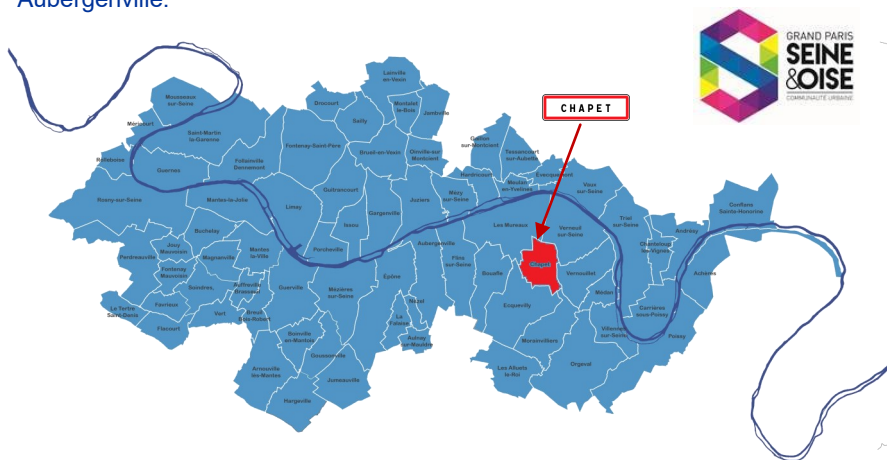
Aubergenville.

GRAND PARIS
SEINE
&OISE
COMMUNAUTÉ URBAINE

CHAPET

Limetz-Villez
Mousseaux-sur-Seine
Méricourt
Saint-Martin-la-Garenne
Rolleboise
Guernes
Follainville-Dennemont
Fontenay-Saint-Père
Drocourt
Sailly
Montalet-le-Bois
Jambville
Brueil-en-Vexin
Oinville-sur-Montcient
Gaillon-sur-Montcient
Tessancourt-sur-Aubette
Rosny-sur-Seine
Mantes-la-Jolie
Limay
Guitrancourt
Gargenville
Juziers
Mézy-sur-Seine
Hardricourt
Meulan-en-Yvelines
Evecquemont
Vaux-sur-Seine
Conflans-Sainte-Honorine
Buchelay
Issou
Les Mureaux
Verneuil-sur-Seine
Triel-sur-Seine
Andrésy
Jouy-Mauvoisin
Perdreauville
Magnanville
Mantes-la-Ville
Porcheville
Aubergenville
Chapet
Chanteloup-les-Vignes
Fontenay-Mauvoisin
Soindres
Buchelay
Épône
Flins-sur-Seine
Bouafle
Vernouillet
Achères
Favrieux
Auffreville-Brasseuil
Guerville
Mézières-sur-Seine
Nézel
Ecquevilly
Médan
Carrières-sous-Poissy
La Falaise
Le Tertre-Saint-Denis
Vert
Breuil-Bois-Robert
Flacourt
Boinville-en-Mantois
Aulnay-sur-Mauldre
Morainvillers
Villennes-sur-Seine
Poissy
Goussonville
Arnouville-lès-Mantes
Jumeauville
Les Alluets-le-Roi
Orgeval
Hargeville